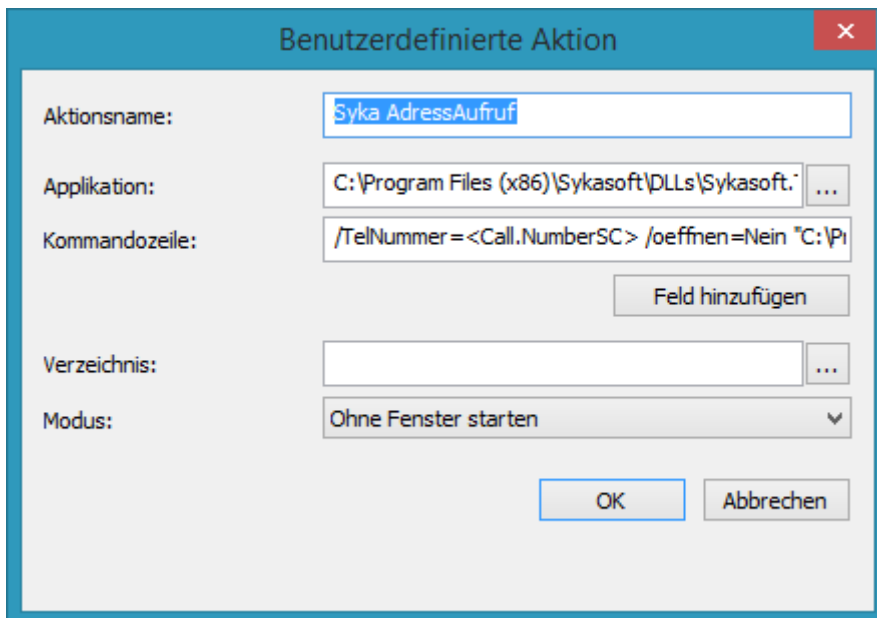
Benutzerdefinierte Aktion

Aktionsname: Syka AdressAufruf

Applikation: C:\Program Files (x86)\Sykasoft\DLLs\Sykasoft.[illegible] ...

Kommandozeile: /TelNummer=<Call.NumberSC> /oeffnen=Nein "C:\P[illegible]

Feld hinzufügen

Verzeichnis: ...

Modus: Ohne Fenster starten

OK Abbrechen